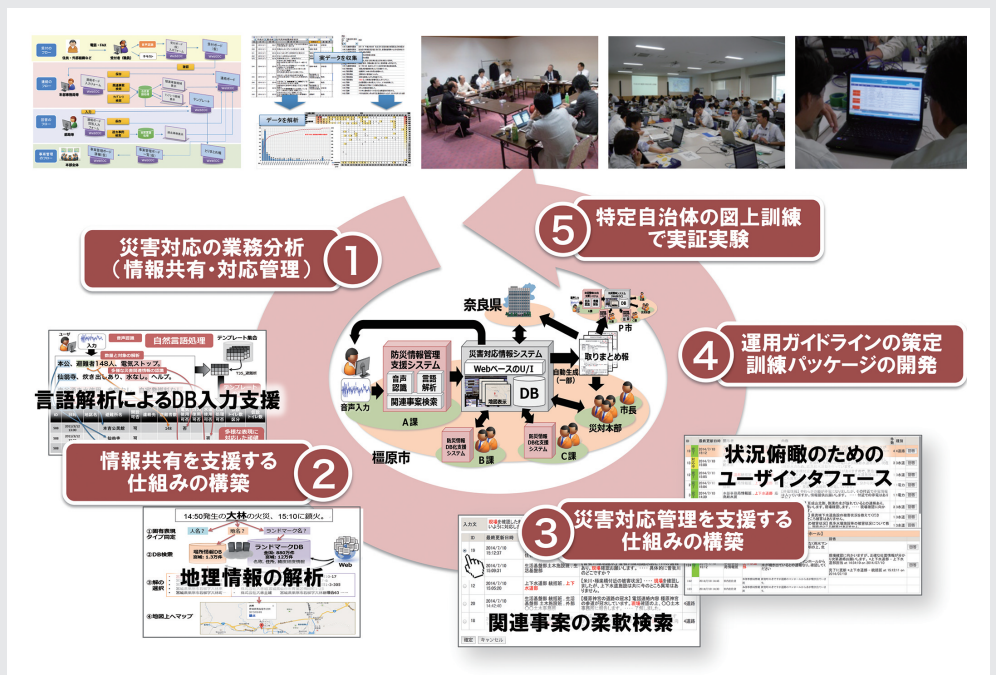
災害対応の業務分析
（情報共有・対応管理）
①

特定自治体の図上訓練
で実証実験
⑤

運用ガイドラインの策定
訓練パッケージの開発
④

データを収集
データを解析

奈良県
P市
防災情報管理支援システム
音声認識
言語解析
関連事案検索
災害対応情報システム
WebベースのU/I
DB
取りまとめ報
自動生成（一部）
市長
災対本部
音声入力
A課
B課
C課
橿原市

ユーザ
自然言語処理
テンプレート集合
本公、避難者148人、電気ストップ。
仮眠、腹ノ、炊き出し、水なし、ヘルプ。
言語解析によるDB入力支援

情報共有を支援する
仕組みの構築
②

14:50発生の大林の火災、15:10に鎮火。
地理情報の解析

状況俯瞰のための
ユーザインタフェース

災害対応管理を支援する
仕組みの構築
③

関連事案の柔軟検索